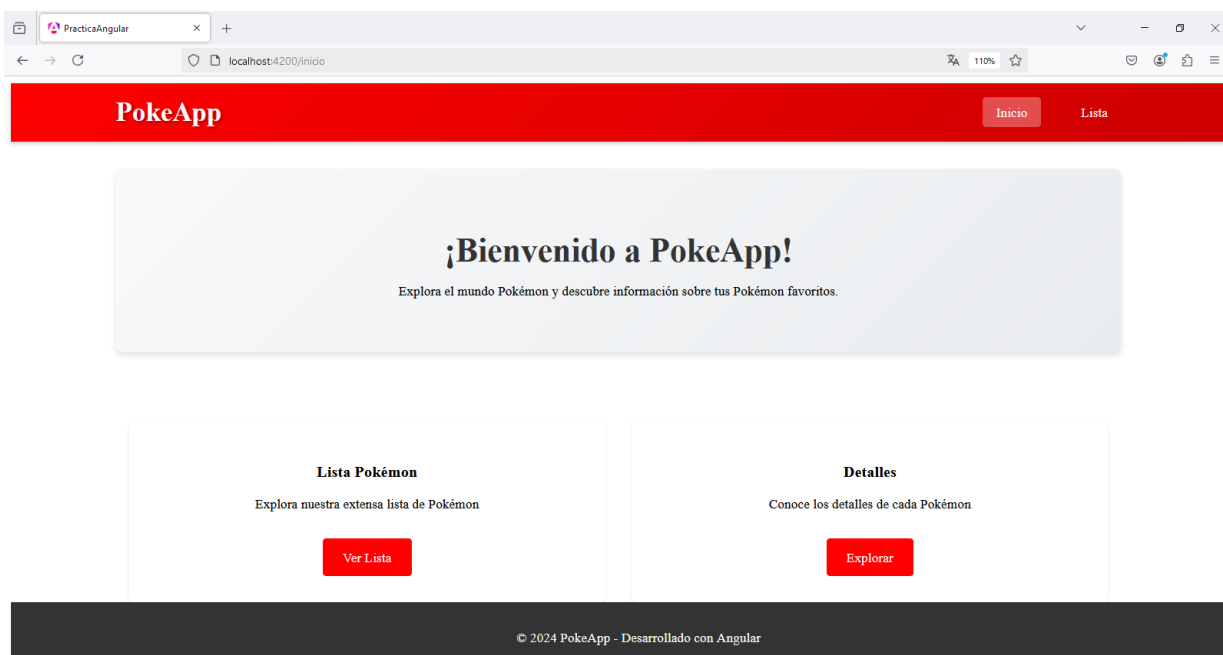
PracticaAngular

localhost:4200/inicio

110%

PokeApp

Inicio

Lista

¡Bienvenido a PokeApp!

Explora el mundo Pokémon y descubre información sobre tus Pokémon favoritos.

Lista Pokémon

Explora nuestra extensa lista de Pokémon

Ver Lista

Detalles

Conoce los detalles de cada Pokémon

Explorar

© 2024 PokeApp - Desarrollado con Angular